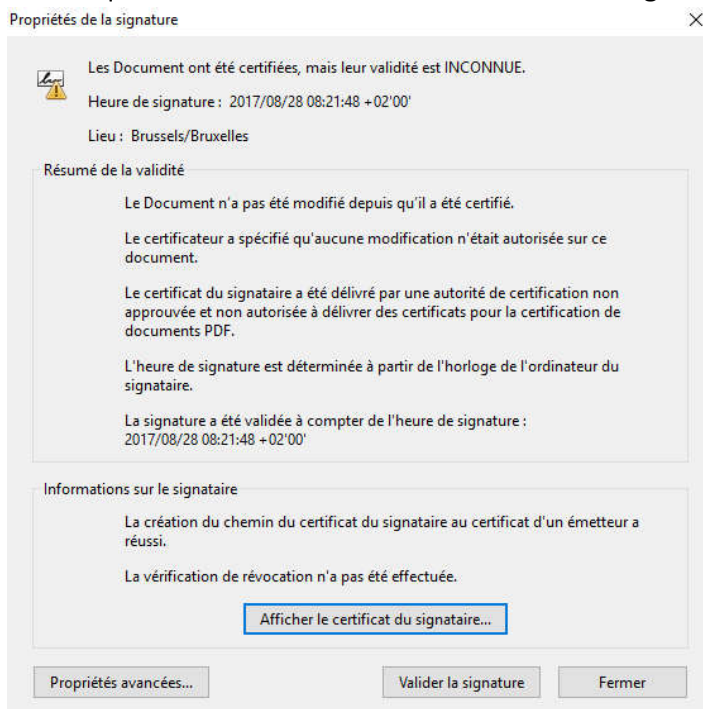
Propriétés de la signature ×

Les Document ont été certifiées, mais leur validité est INCONNUE.

Heure de signature : 2017/08/28 08:21:48 +02'00'

Lieu : Brussels/Bruxelles

Résumé de la validité

Le Document n'a pas été modifié depuis qu'il a été certifié.

Le certificateur a spécifié qu'aucune modification n'était autorisée sur ce document.

Le certificat du signataire a été délivré par une autorité de certification non approuvée et non autorisée à délivrer des certificats pour la certification de documents PDF.

L'heure de signature est déterminée à partir de l'horloge de l'ordinateur du signataire.

La signature a été validée à compter de l'heure de signature : 2017/08/28 08:21:48 +02'00'

Informations sur le signataire

La création du chemin du certificat du signataire au certificat d'un émetteur a réussi.

La vérification de révocation n'a pas été effectuée.

Afficher le certificat du signataire...

Propriétés avancées...

Valider la signature

Fermer